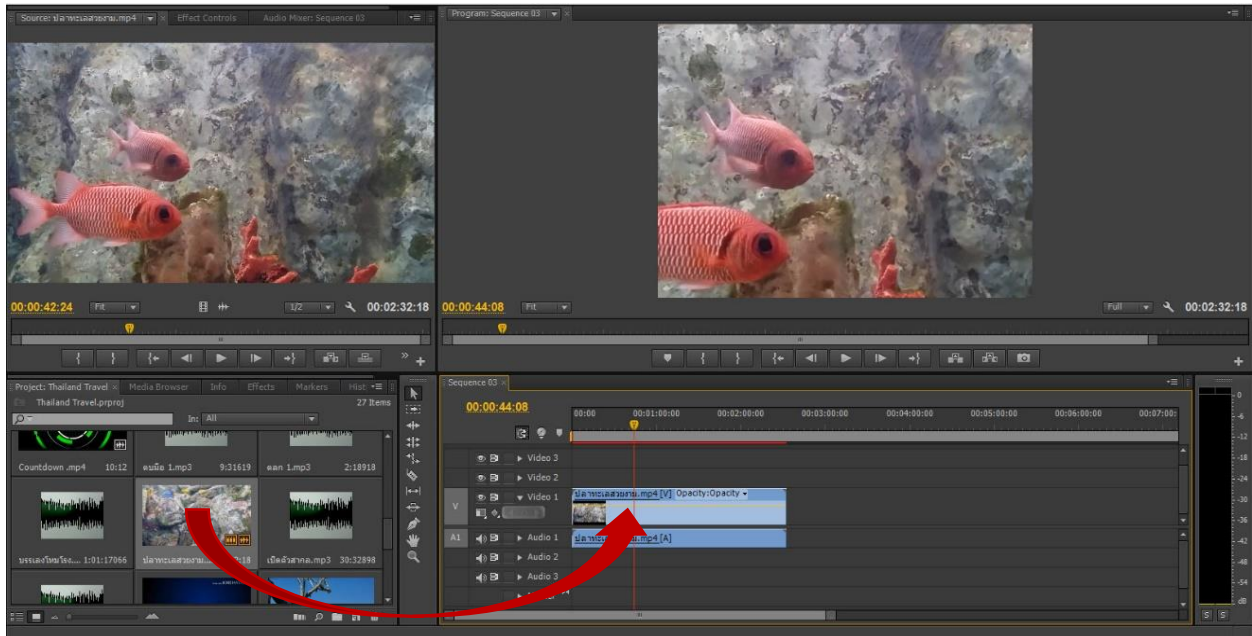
Source: ปลาทะเลสวยงาม.mp4 | Effect Controls | Audio Mixer: Sequence 03

00:00:42:24 | Fit | 1/2 | 00:02:32:18

Program: Sequence 03

00:00:44:08 | Fit | Full | 00:02:32:18

Project: Thailand Travel | Media Browser | Info | Effects | Markers | Hist

Thailand Travel.prproj | 27 Items

In: All

Countdown .mp4 10:12 | ดนตรี 1.mp3 9:31619 | ตลก 1.mp3 2:18918

บรรเลงไทยโรง... 1:01:17066 | ปลาทะเลสวยงาม... 18 | เปิดตัวสากล.mp3 30:32898

Sequence 03

00:00:44:08

00:00 | 00:01:00:00 | 00:02:00:00 | 00:03:00:00 | 00:04:00:00 | 00:05:00:00 | 00:06:00:00 | 00:07:00:

Video 3
Video 2
V | Video 1 | ปลาทะเลสวยงาม.mp4 [V] Opacity:Opacity
A1 | Audio 1 | ปลาทะเลสวยงาม.mp4 [A]
Audio 2
Audio 3

0 -6 -12 -18 -24 -30 -36 -42 -48 -54 dB

S S